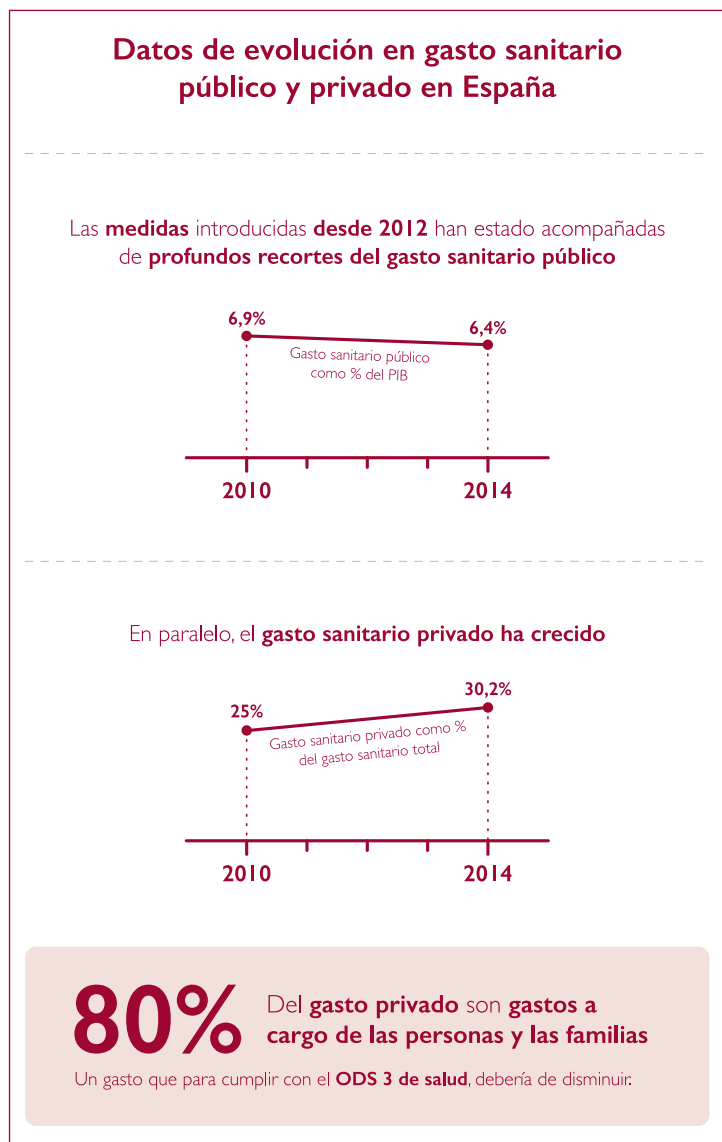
Datos de evolución en gasto sanitario público y privado en España

Las medidas introducidas desde 2012 han estado acompañadas de profundos recortes del gasto sanitario público

6,9%

6,4%

Gasto sanitario público como % del PIB

2010

2014

En paralelo, el gasto sanitario privado ha crecido

25%

30,2%

Gasto sanitario privado como % del gasto sanitario total

2010

2014

80%

Del gasto privado son gastos a cargo de las personas y las familias

Un gasto que para cumplir con el ODS 3 de salud, debería de disminuir.